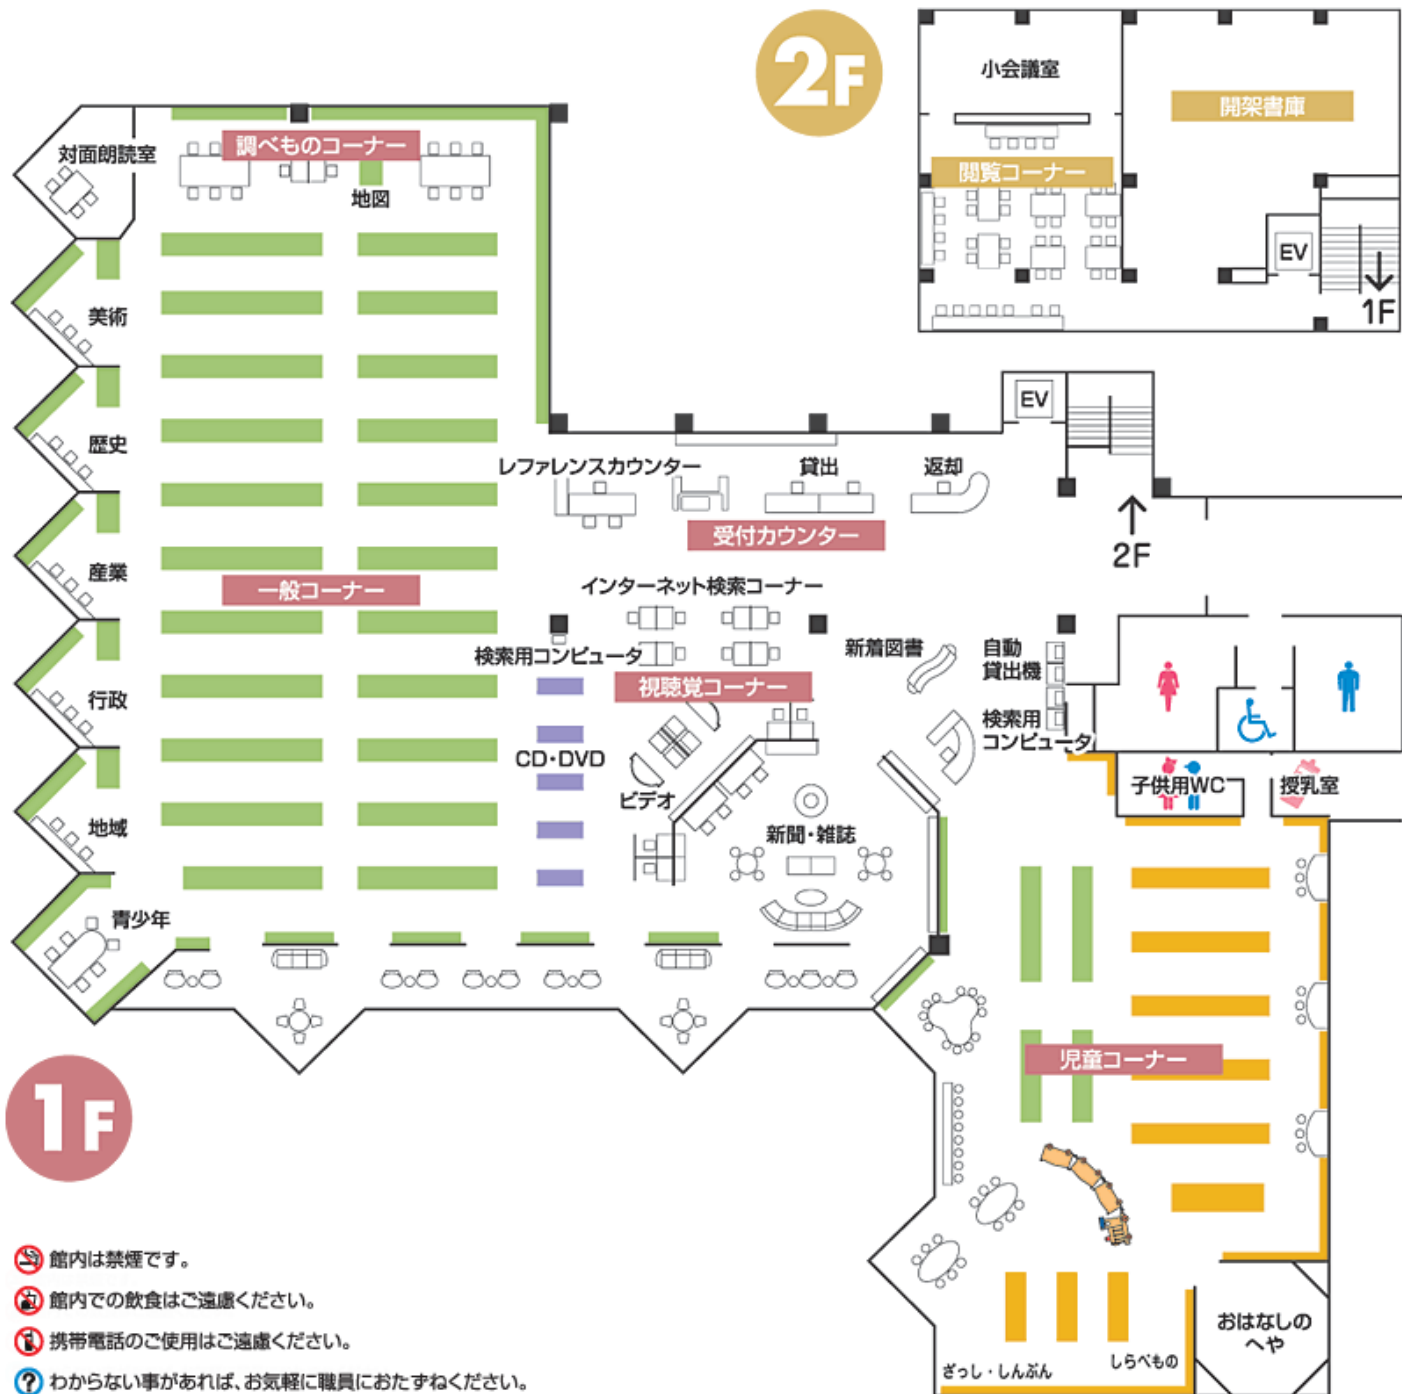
2F

小会議室

開架書庫

閲覧コーナー

EV

1F

対面朗読室

調べものコーナー

地図

美術

歴史

産業

一般コーナー

行政

地域

青少年

EV

レファレンスカウンター

貸出

返却

受付カウンター

2F

インターネット検索コーナー

検索用コンピュータ

新着図書

自動貸出機

視聴覚コーナー

検索用コンピュータ

CD・DVD

ビデオ

新聞・雑誌

子供用WC

授乳室

児童コーナー

1F

館内は禁煙です。

館内での飲食はご遠慮ください。

携帯電話のご使用はご遠慮ください。

わからない事があれば、お気軽に職員におたずねください。

ざっし・しんぶん

しらべもの

おはなしのへや